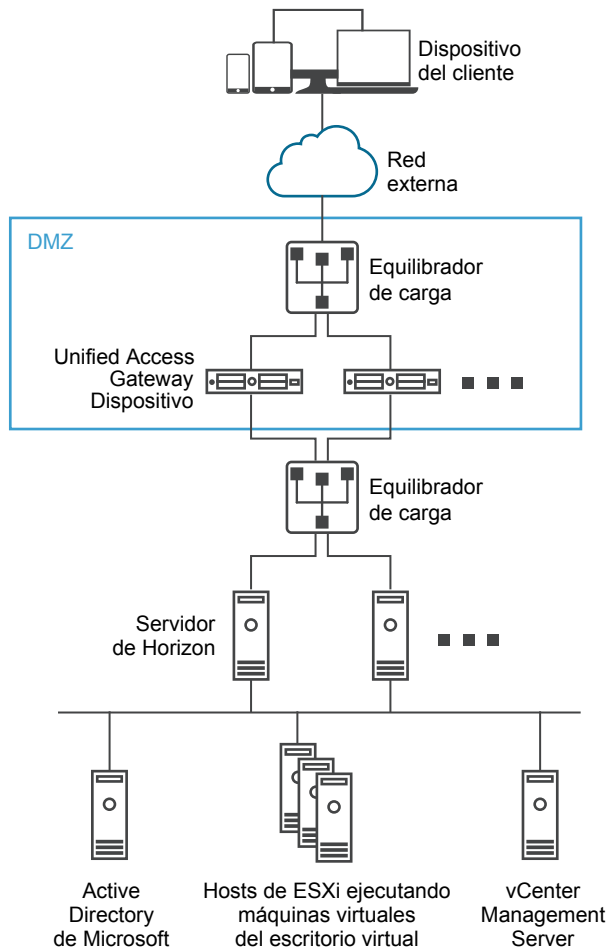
Dispositivo del cliente

Red externa

DMZ

Equilibrador de carga

Unified Access Gateway Dispositivo

Equilibrador de carga

Servidor de Horizon

Active Directory de Microsoft

Hosts de ESXi ejecutando máquinas virtuales del escritorio virtual

vCenter Management Server